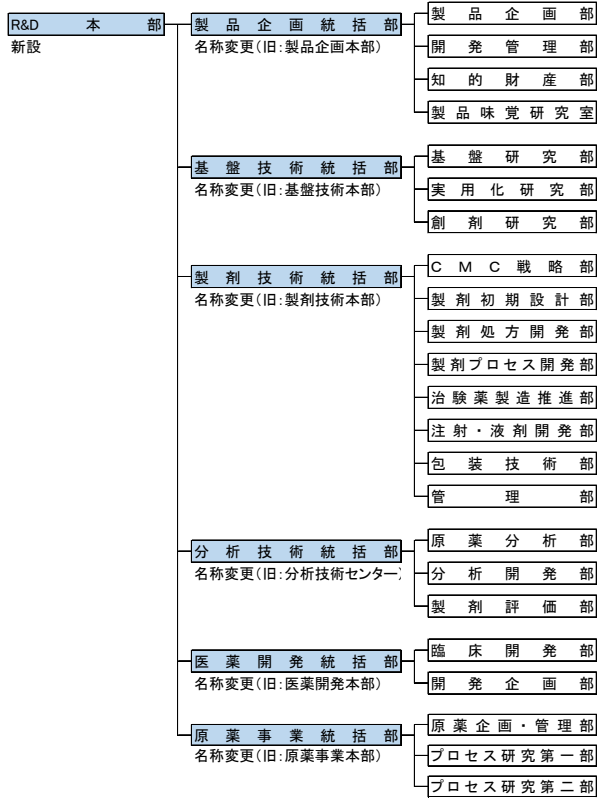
R&D本部
新設

製品企画統括部
名称変更(旧:製品企画本部)

製品企画部
開発管理部
知的財産部
製品味覚研究室

基盤技術統括部
名称変更(旧:基盤技術本部)

基盤研究部
実用化研究部
創剤研究部

製剤技術統括部
名称変更(旧:製剤技術本部)

CMC戦略部
製剤初期設計部
製剤処方開発部
製剤プロセス開発部
治験薬製造推進部
注射・液剤開発部
包装技術部
管理部

分析技術統括部
名称変更(旧:分析技術センター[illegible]

原薬分析部
分析開発部
製剤評価部

医薬開発統括部
名称変更(旧:医薬開発本部)

臨床開発部
開発企画部

原薬事業統括部
名称変更(旧:原薬事業本部)

原薬企画・管理部
プロセス研究第一部
プロセス研究第二部